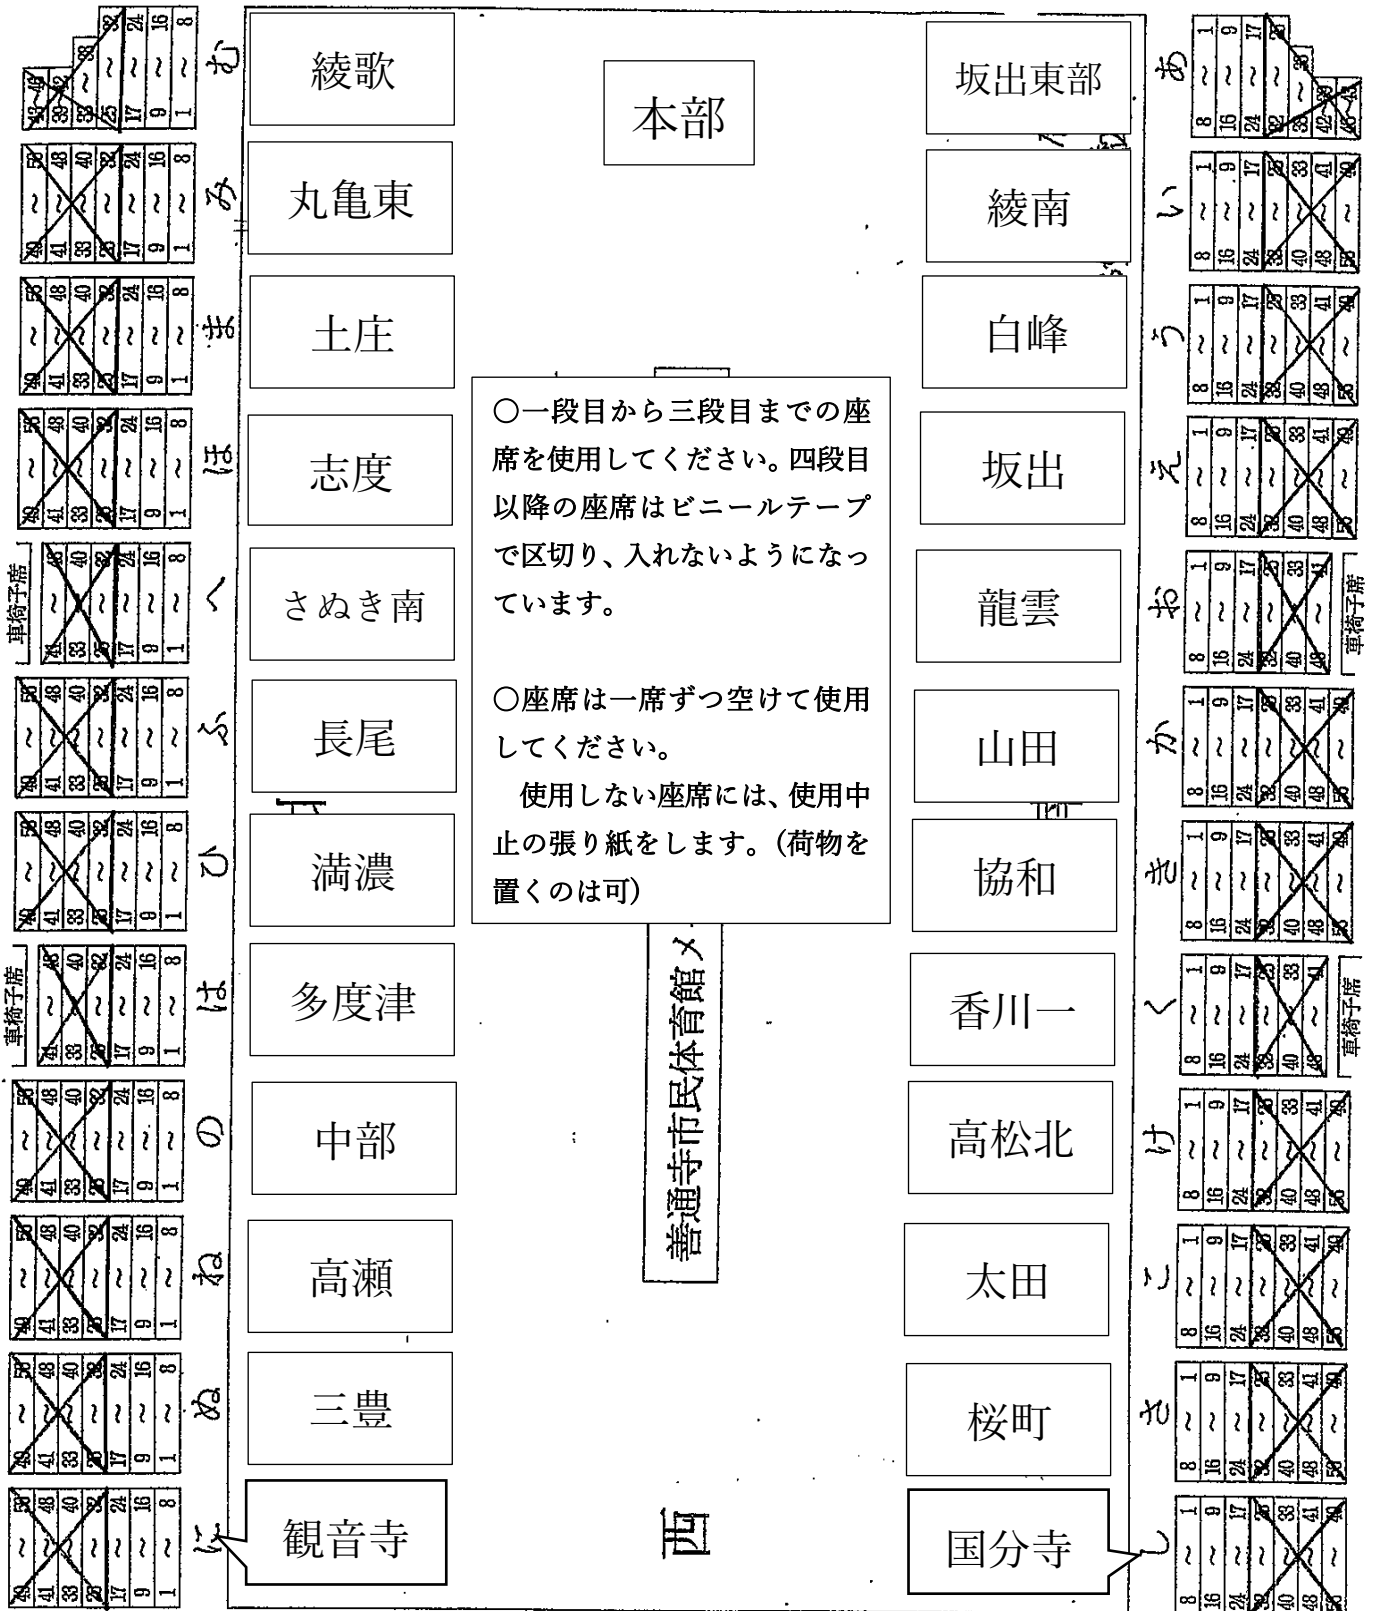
綾歌

丸亀東

土庄

志度

さぬき南

長尾

満濃

多度津

中部

高瀬

三豊

観音寺

本部

○一段目から三段目までの座席を使用してください。四段目以降の座席はビニールテープで区切り、入れないようになっています。

○座席は一席ずつ空けて使用してください。
使用しない座席には、使用中止の張り紙をします。(荷物を置くのは可)

善通寺市民体育館 メ

西

坂出東部

綾南

白峰

坂出

龍雲

山田

協和

香川一

高松北

太田

桜町

国分寺

む み ま ほ へ ふ ひ は の ね ぬ に

あ い う え お か き く け こ さ し

車椅子席

車椅子席

車椅子席

車椅子席

8 16 24 32 1~8 9~16 17~24 25~32 33~40 41~48 49~56

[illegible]